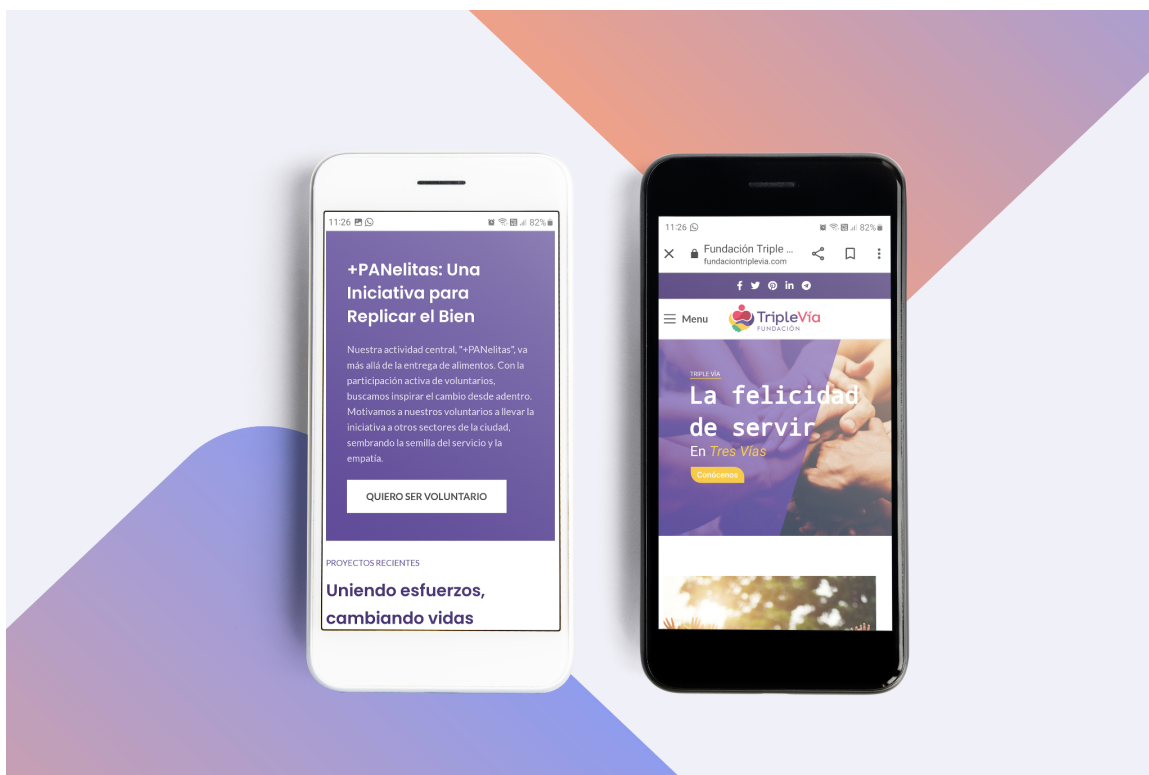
11:26 82%

+PANelitas: Una Iniciativa para Replicar el Bien

Nuestra actividad central, "+PANelitas", va más allá de la entrega de alimentos. Con la participación activa de voluntarios, buscamos inspirar el cambio desde adentro. Motivamos a nuestros voluntarios a llevar la iniciativa a otros sectores de la ciudad, sembrando la semilla del servicio y la empatía.

QUIERO SER VOLUNTARIO

PROYECTOS RECIENTES

Uniendo esfuerzos, cambiando vidas

11:26 82%

Fundación Triple ...
fundaciontriplevia.com

Menu

TripleVía
FUNDACIÓN

TRIPLE VÍA

La felicidad de servir

En Tres Vías

Conócenos